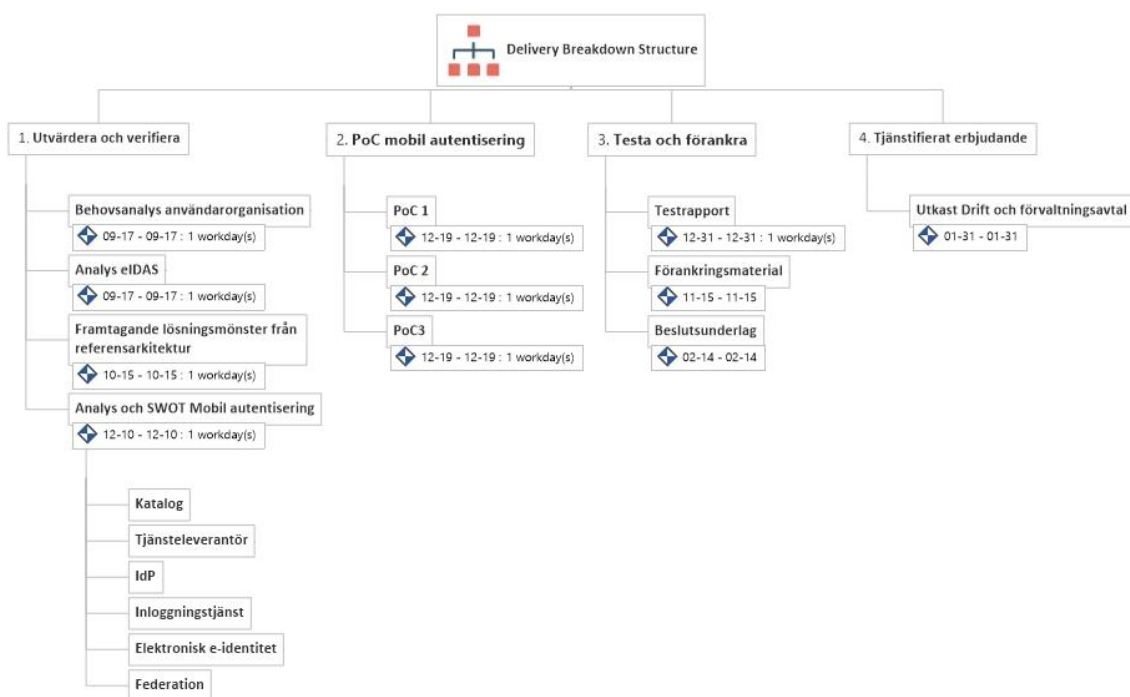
Delivery Breakdown Structure

1. Utvärdera och verifiera

Behovsanalys användarorganisation
09-17 - 09-17 : 1 workday(s)

Analys eIDAS
09-17 - 09-17 : 1 workday(s)

Framtagande lösningsmönster från referensarkitektur
10-15 - 10-15 : 1 workday(s)

Analys och SWOT Mobil autentisering
12-10 - 12-10 : 1 workday(s)

Katalog

Tjänsteleverantör

IdP

Inloggningstjänst

Elektronisk e-identitet

Federation

2. PoC mobil autentisering

PoC 1
12-19 - 12-19 : 1 workday(s)

PoC 2
12-19 - 12-19 : 1 workday(s)

PoC3
12-19 - 12-19 : 1 workday(s)

3. Testa och förankra

Testrapport
12-31 - 12-31 : 1 workday(s)

Förankringsmaterial
11-15 - 11-15

Beslutsunderlag
02-14 - 02-14

4. Tjänstifierat erbjudande

Utkast Drift och förvaltningsavtal
01-31 - 01-31